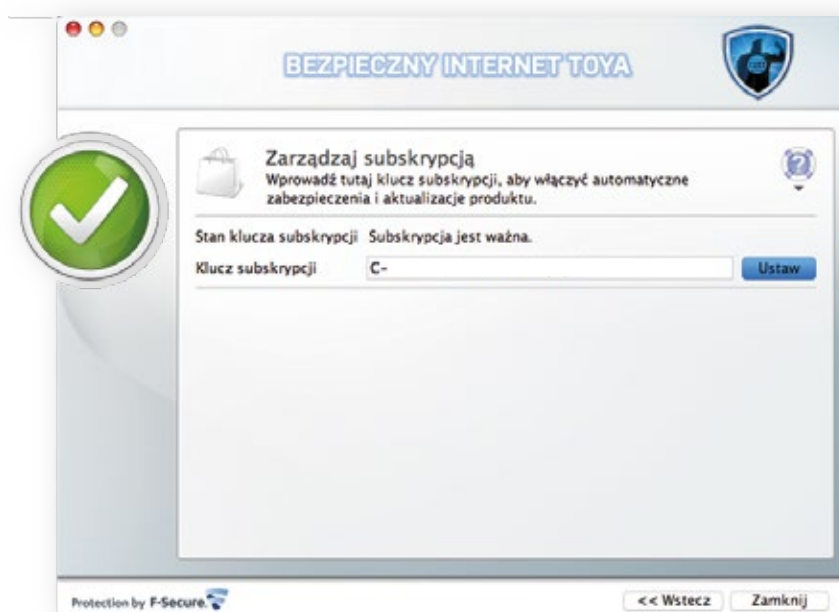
BEZPIECZNY INTERNET TOYA

Zarządzaj subskrypcją
Wprowadź tutaj klucz subskrypcji, aby włączyć automatyczne zabezpieczenia i aktualizacje produktu.

Stan klucza subskrypcji Subskrypcja jest ważna.
Klucz subskrypcji C-
Ustaw

Protection by F-Secure.
<< Wstecz Zamknij